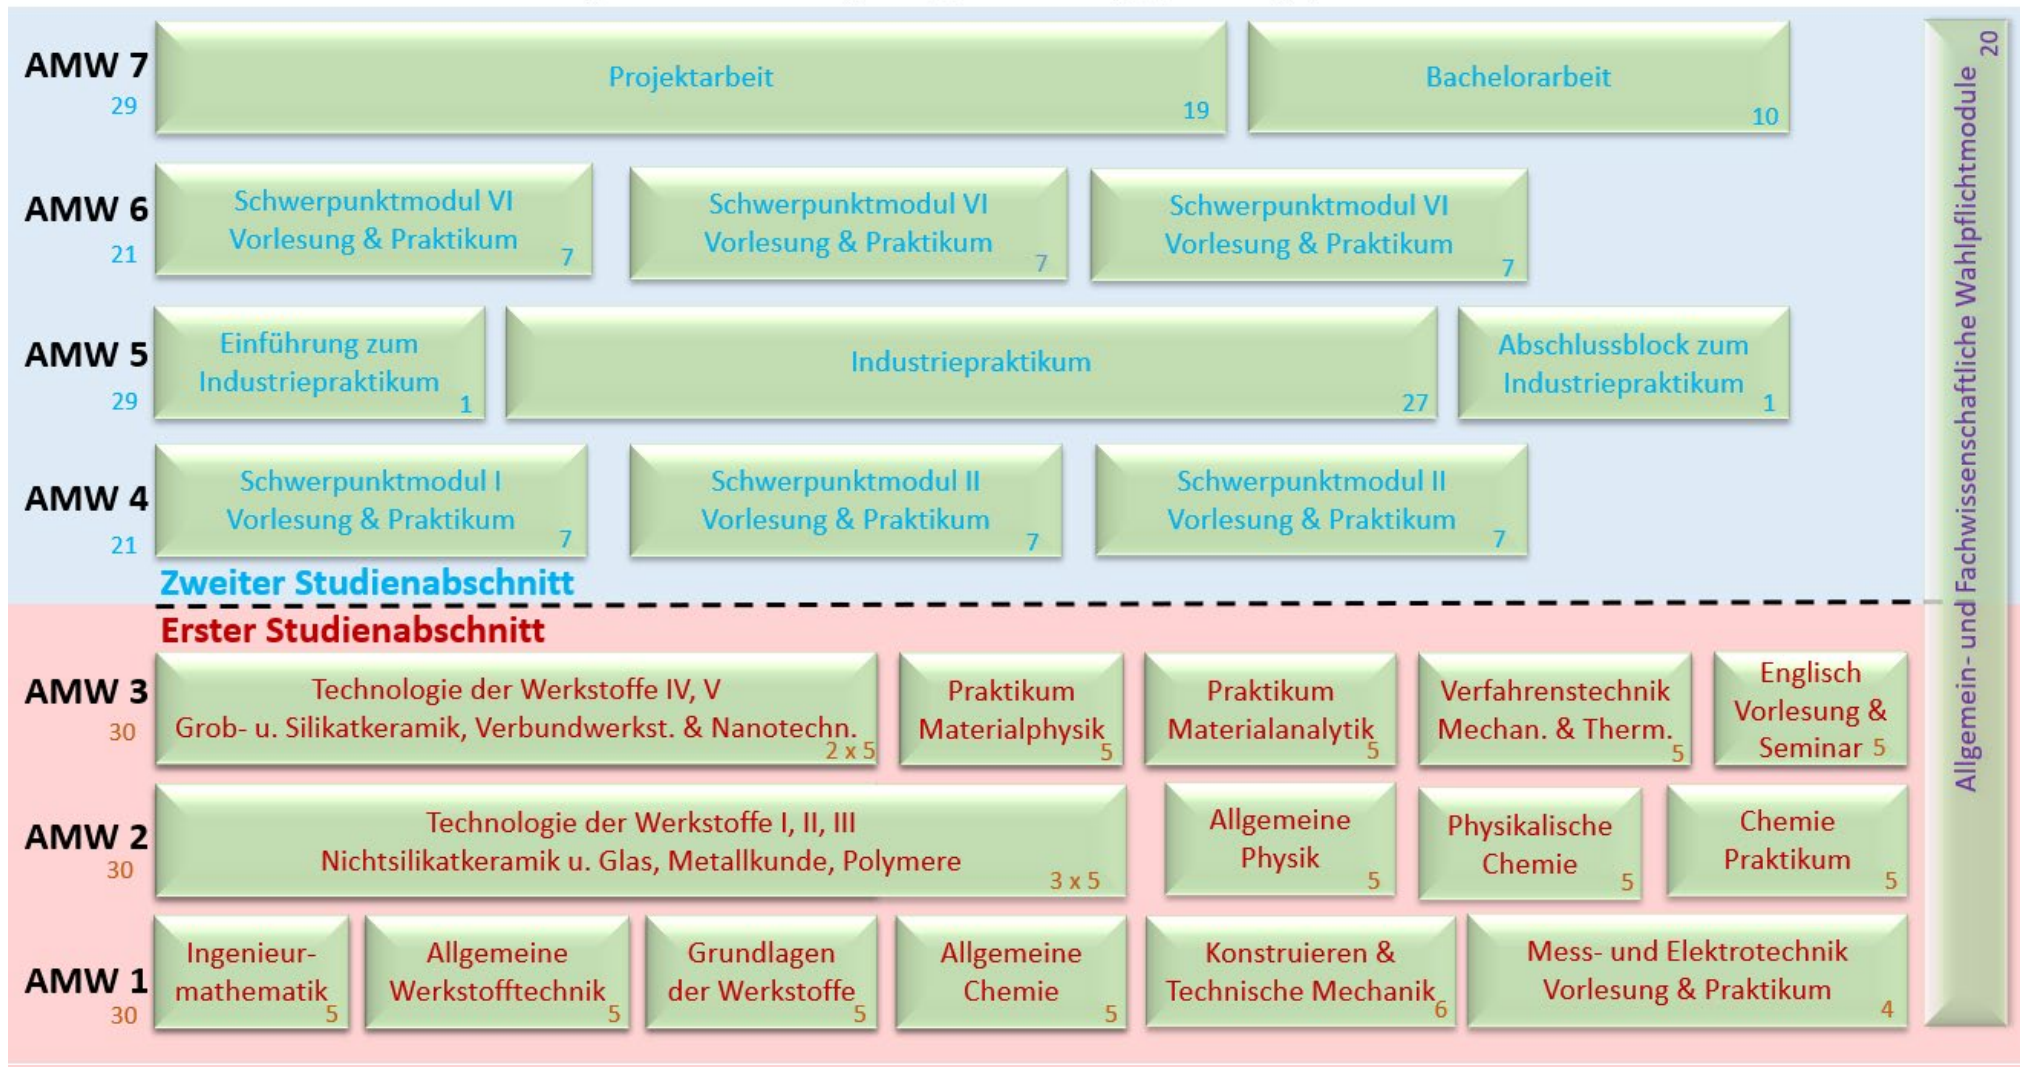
AMW 7
29

Projektarbeit 19

Bachelorarbeit 10

AMW 6
21

Schwerpunktmodul VI Vorlesung & Praktikum 7

Schwerpunktmodul VI Vorlesung & Praktikum 7

Schwerpunktmodul VI Vorlesung & Praktikum 7

AMW 5
29

Einführung zum Industriepraktikum 1

Industriepraktikum 27

Abschlussblock zum Industriepraktikum 1

AMW 4
21

Schwerpunktmodul I Vorlesung & Praktikum 7

Schwerpunktmodul II Vorlesung & Praktikum 7

Schwerpunktmodul II Vorlesung & Praktikum 7

Zweiter Studienabschnitt

Erster Studienabschnitt

AMW 3
30

Technologie der Werkstoffe IV, V Grob- u. Silikatkeramik, Verbundwerkst. & Nanotechn. 2 x 5

Praktikum Materialphysik 5

Praktikum Materialanalytik 5

Verfahrenstechnik Mechan. & Therm. 5

Englisch Vorlesung & Seminar 5

AMW 2
30

Technologie der Werkstoffe I, II, III Nichtsilikatkeramik u. Glas, Metallkunde, Polymere 3 x 5

Allgemeine Physik 5

Physikalische Chemie 5

Chemie Praktikum 5

AMW 1
30

Ingenieurmathematik 5

Allgemeine Werkstofftechnik 5

Grundlagen der Werkstoffe 5

Allgemeine Chemie 5

Konstruieren & Technische Mechanik 6

Mess- und Elektrotechnik Vorlesung & Praktikum 4

Allgemein- und Fachwissenschaftliche Wahlpflichtmodule 20